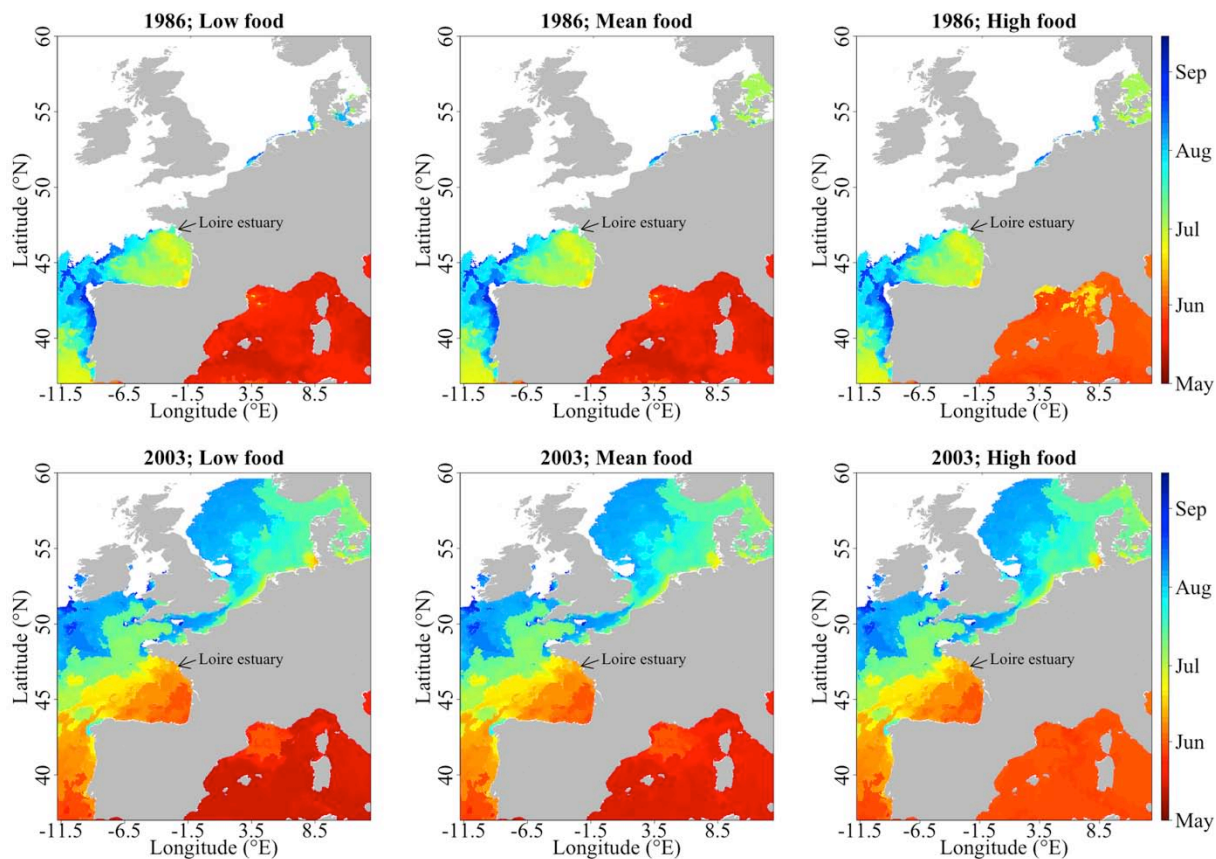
1986; Low food

60
55
50
45
40
Latitude (°N)

Loire estuary

-11.5 -6.5 -1.5 3.5 8.5
Longitude (°E)

1986; Mean food

60
55
50
45
40
Latitude (°N)

Loire estuary

-11.5 -6.5 -1.5 3.5 8.5
Longitude (°E)

1986; High food

60
55
50
45
40
Latitude (°N)

Loire estuary

-11.5 -6.5 -1.5 3.5 8.5
Longitude (°E)

Sep
Aug
Jul
Jun
May

2003; Low food

60
55
50
45
40
Latitude (°N)

Loire estuary

-11.5 -6.5 -1.5 3.5 8.5
Longitude (°E)

2003; Mean food

60
55
50
45
40
Latitude (°N)

Loire estuary

-11.5 -6.5 -1.5 3.5 8.5
Longitude (°E)

2003; High food

60
55
50
45
40
Latitude (°N)

Loire estuary

-11.5 -6.5 -1.5 3.5 8.5
Longitude (°E)

Sep
Aug
Jul
Jun
May